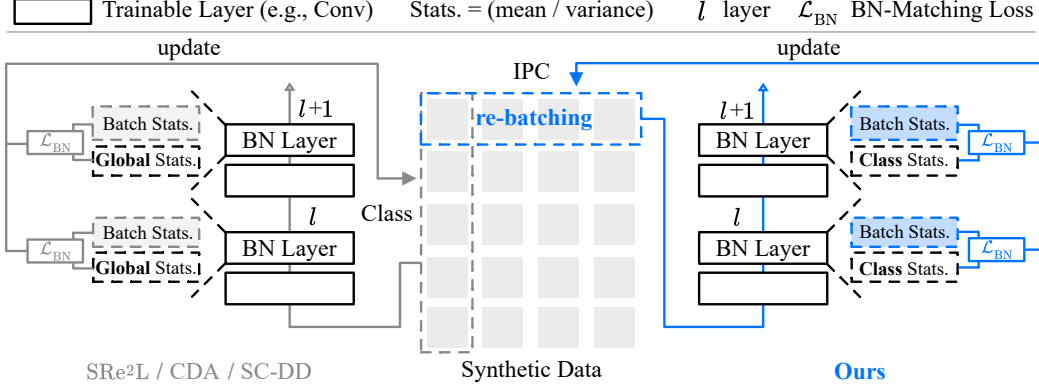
Trainable Layer (e.g., Conv) Stats. = (mean / variance) $l$ layer $\mathcal{L}_{\text{BN}}$ BN-Matching Loss

update

IPC

update

$l+1$

$l+1$

Batch Stats.

re-batching

Batch Stats.

$\mathcal{L}_{\text{BN}}$

BN Layer

BN Layer

$\mathcal{L}_{\text{BN}}$

Global Stats.

Class Stats.

Class

$l$

$l$

Batch Stats.

Batch Stats.

$\mathcal{L}_{\text{BN}}$

BN Layer

BN Layer

$\mathcal{L}_{\text{BN}}$

Global Stats.

Class Stats.

SRe$^2$L / CDA / SC-DD

Synthetic Data

Ours